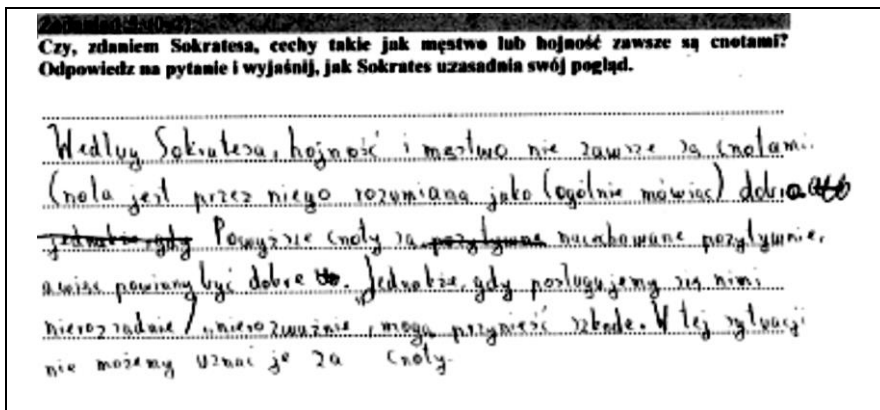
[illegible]
Czy, zdaniem Sokratesa, cechy takie jak męstwo lub hojność zawsze są cnotami? Odpowiedz na pytanie i wyjaśnij, jak Sokrates uzasadnia swój pogląd.

Według Sokratesa, hojność i męstwo nie zawsze są cnotami. Cnota jest przez niego rozumiana jako (ogólnie mówiąc) dobro. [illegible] Powyższe cnoty są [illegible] nacechowane pozytywnie, a więc powinny być dobre. Jednakże, gdy posługujemy się nimi nierozsądnie / nierozważnie, mogą przynieść szkodę. W tej sytuacji nie możemy uznać je za cnoty.